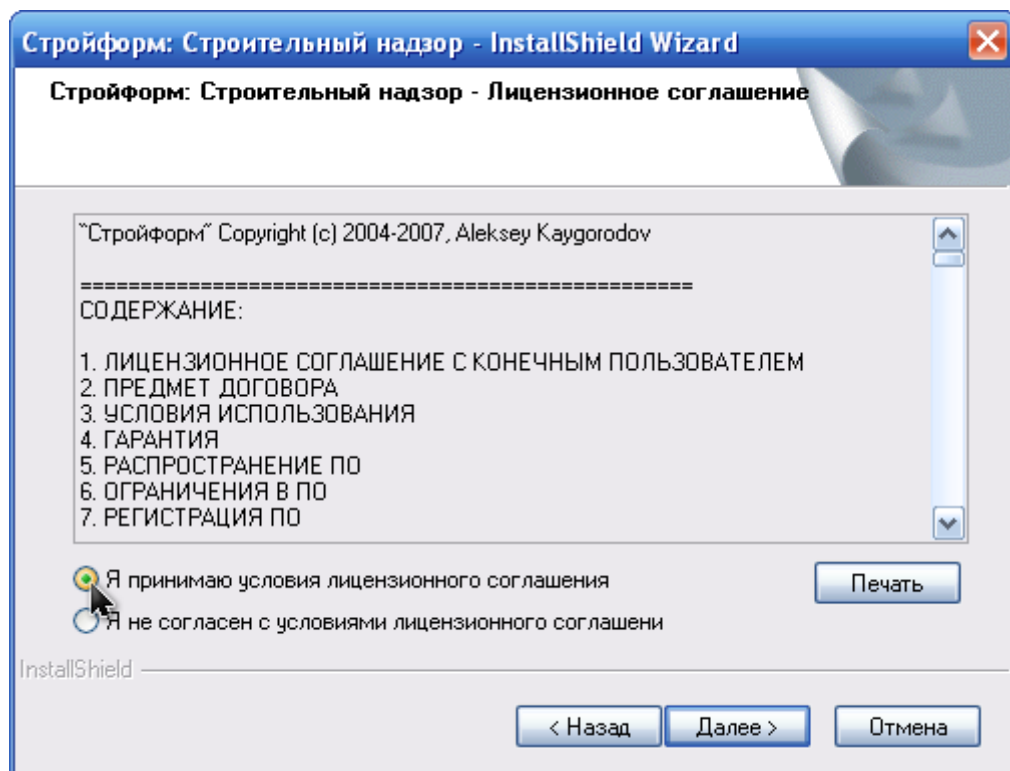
Стройформ: Строительный надзор - InstallShield Wizard

Стройформ: Строительный надзор - Лицензионное соглашение

"Стройформ" Copyright (c) 2004-2007, Aleksey Kaygorodov

==================================================
СОДЕРЖАНИЕ:

1. ЛИЦЕНЗИОННОЕ СОГЛАШЕНИЕ С КОНЕЧНЫМ ПОЛЬЗОВАТЕЛЕМ
2. ПРЕДМЕТ ДОГОВОРА
3. УСЛОВИЯ ИСПОЛЬЗОВАНИЯ
4. ГАРАНТИЯ
5. РАСПРОСТРАНЕНИЕ ПО
6. ОГРАНИЧЕНИЯ В ПО
7. РЕГИСТРАЦИЯ ПО

Я принимаю условия лицензионного соглашения

Я не согласен с условиями лицензионного соглашени

Печать

InstallShield

< Назад

Далее >

Отмена